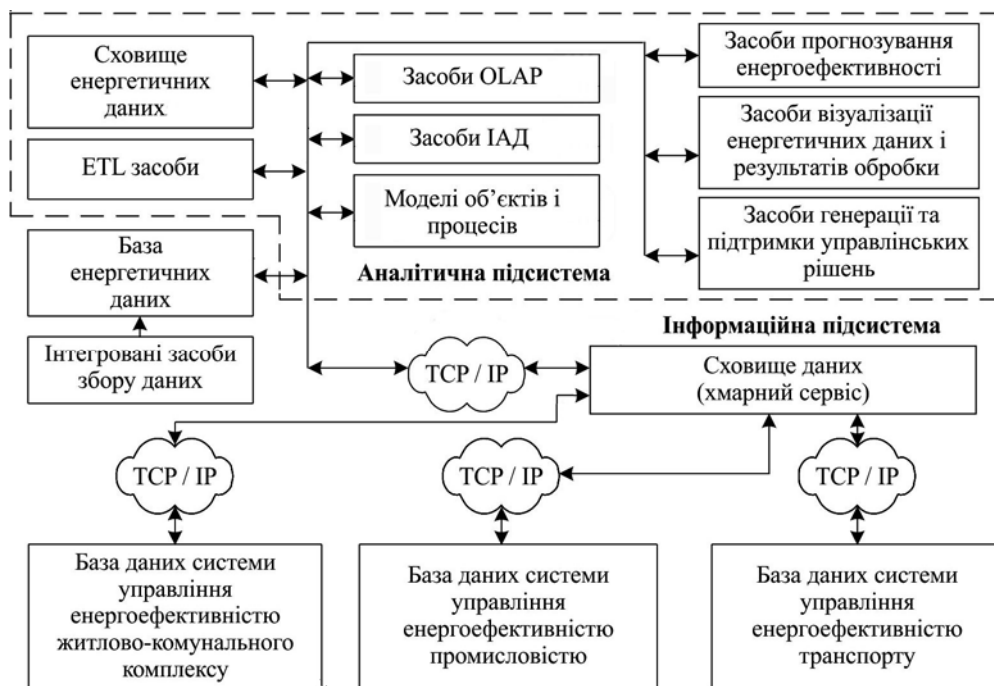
Сховище енергетичних даних.

ETL засоби

Засоби OLAP

Засоби ІАД

Моделі об'єктів і процесів

Засоби прогнозування енергоефективності

Засоби візуалізації енергетичних даних і результатів обробки

Засоби генерації та підтримки управлінських рішень

База енергетичних даних

Аналітична підсистема

Інтегровані засоби збору даних

Інформаційна підсистема

TCP / IP

Сховище даних (хмарний сервіс)

TCP / IP

TCP / IP

TCP / IP

База даних системи управління енергоефективністю житлово-комунального комплексу

База даних системи управління енергоефективністю промисловістю

База даних системи управління енергоефективністю транспорту